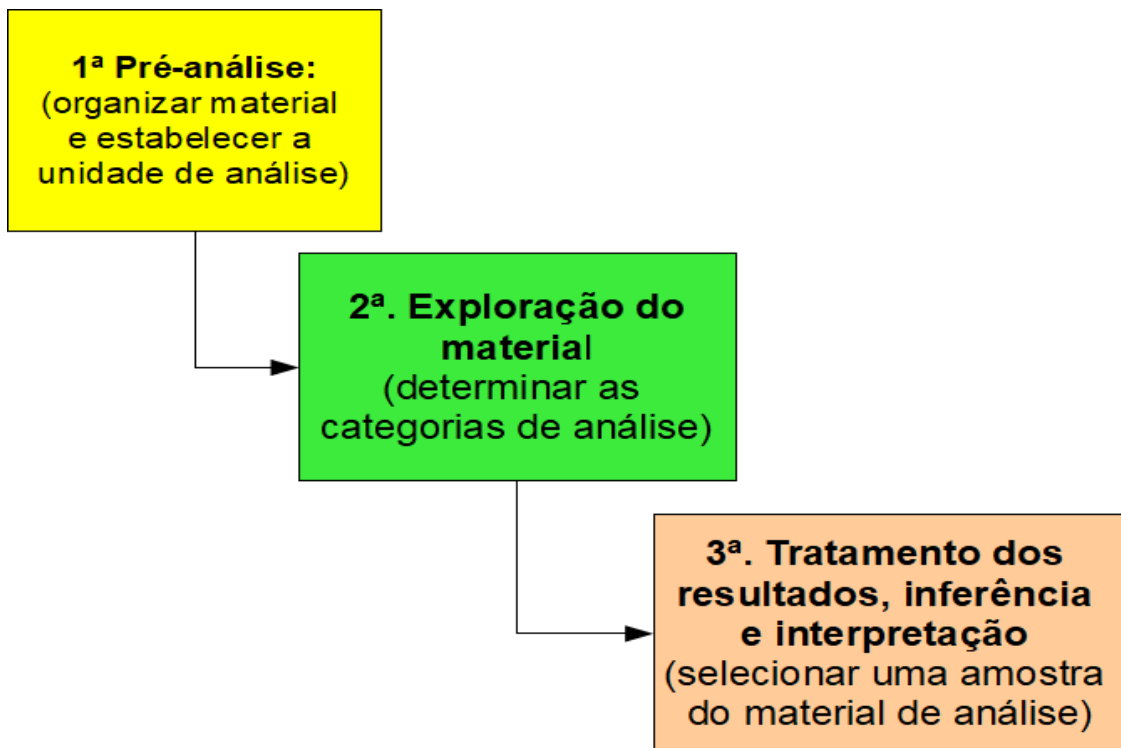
1ª Pré-análise:
(organizar material e estabelecer a unidade de análise)

2ª. Exploração do material
(determinar as categorias de análise)

3ª. Tratamento dos resultados, inferência e interpretação
(selecionar uma amostra do material de análise)